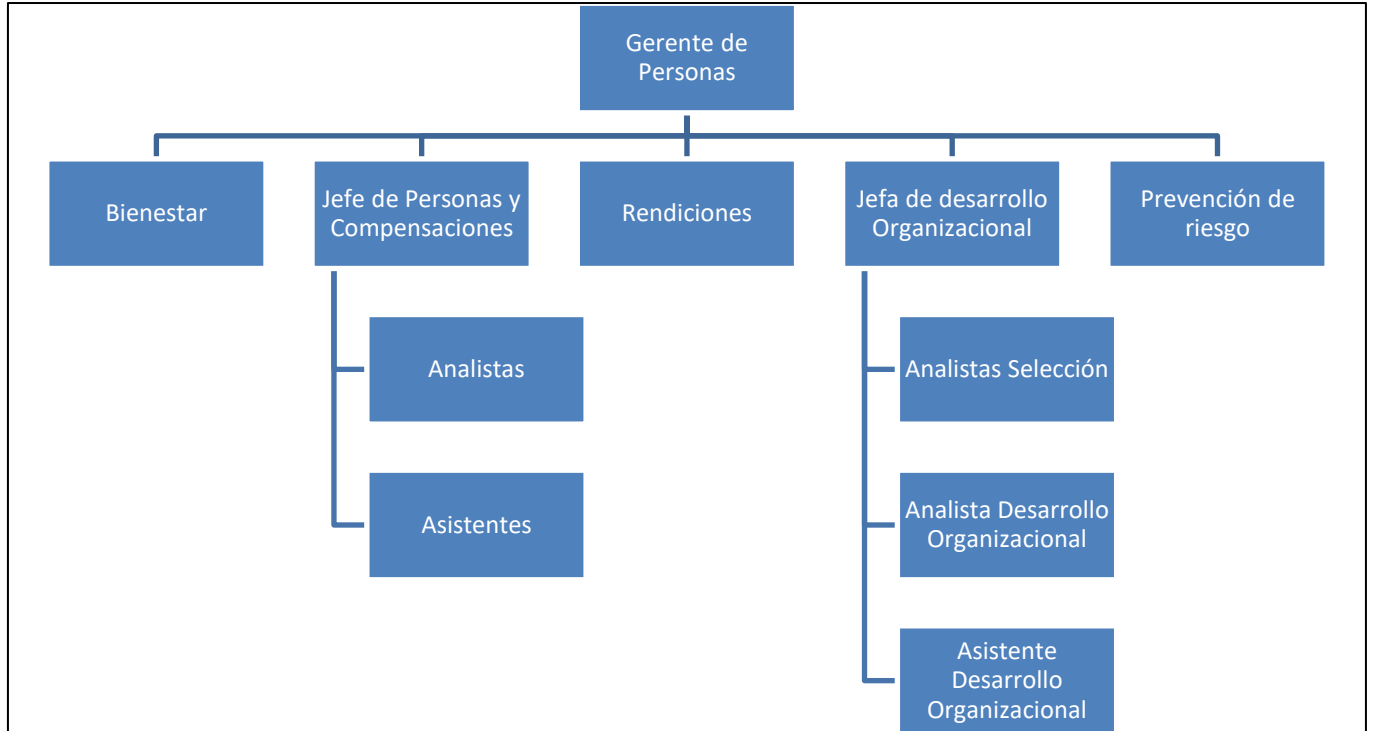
Gerente de Personas

Bienestar

Jefe de Personas y Compensaciones

Rendiciones

Jefa de desarrollo Organizacional

Prevención de riesgo

Analistas

Asistentes

Analistas Selección

Analista Desarrollo Organizacional

Asistente Desarrollo Organizacional